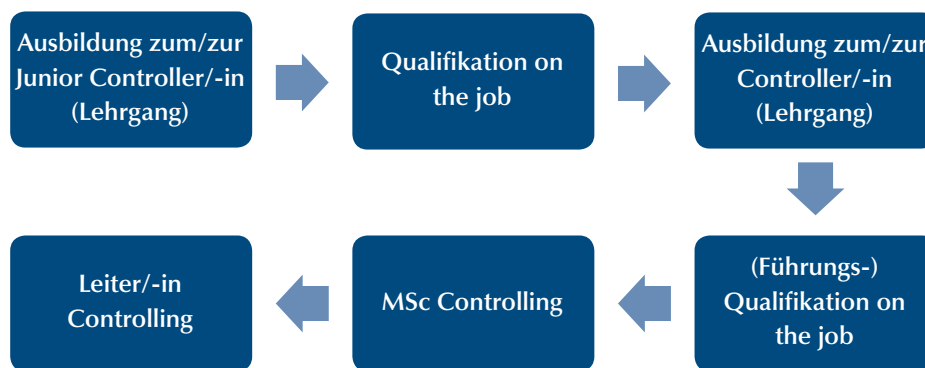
Ausbildung zum/zur Junior Controller/-in (Lehrgang)

Qualifikation on the job

Ausbildung zum/zur Controller/-in (Lehrgang)

(Führungs-) Qualifikation on the job

MSc Controlling

Leiter/-in Controlling